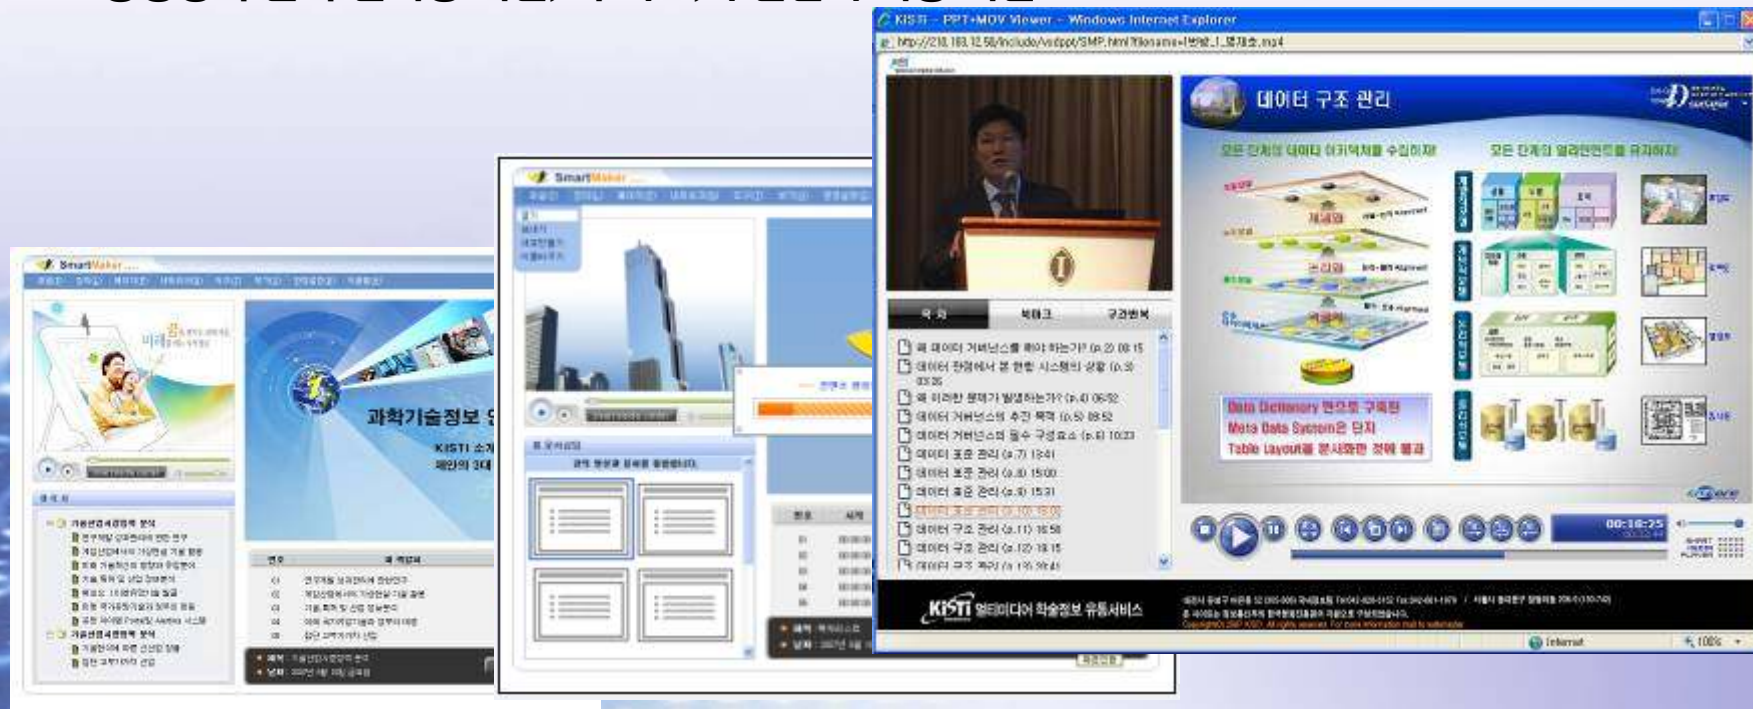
KISTI - PPT+MOV Viewer - Windows Internet Explorer

http://210.103.12.58/include/vodppt/SMP.html?filename=

데이터 구조 관리

모든 단계의 데이터 아키텍처를 수집하자!

모든 단계의 얼라인먼트를 유지하자!

목차

북마크

구간반복

왜 데이터 거버넌스를 해야 하는가? (p.2) 08:15

데이터 현장에서 본 현황 시스템의 상황 (p.3) 03:26

왜 이러한 문제가 발생하는가? (p.4) 06:52

데이터 거버넌스의 추진 목적 (p.5) 08:52

데이터 거버넌스의 필수 구성요소 (p.6) 10:23

데이터 표준 관리 (p.7) 13:41

데이터 표준 관리 (p.8) 15:00

데이터 표준 관리 (p.9) 15:31

데이터 표준 관리 (p.10) 16:09

데이터 구조 관리 (p.11) 16:58

데이터 구조 관리 (p.12) 18:15

데이터 구조 관리 (p.13) 20:41

Data Dictionary 만으로 구축된

Meta Data System은 단지

Table Layout를 문서화한 것에 불과

00:16:25

KISTI 멀티미디어 학술정보 유통서비스

Internet

100%

SmartMaker

과학기술정보

KISTI 소개

목차

SmartMaker

목차

Smart